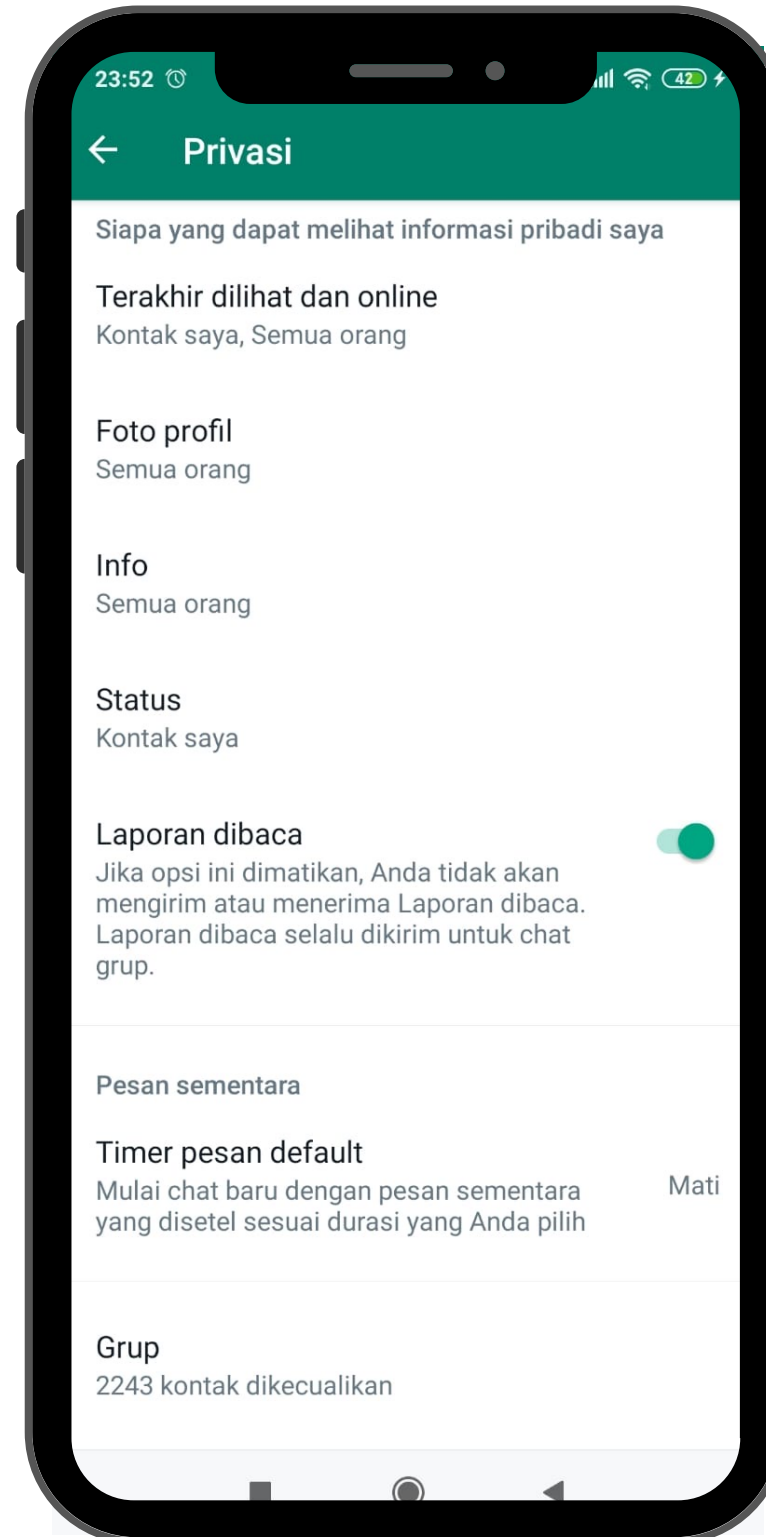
23:52 42

Privasi

Siapa yang dapat melihat informasi pribadi saya

Terakhir dilihat dan online
Kontak saya, Semua orang

Foto profil
Semua orang

Info
Semua orang

Status
Kontak saya

Laporan dibaca
Jika opsi ini dimatikan, Anda tidak akan mengirim atau menerima Laporan dibaca. Laporan dibaca selalu dikirim untuk chat grup.

Pesan sementara

Timer pesan default
Mulai chat baru dengan pesan sementara yang disetel sesuai durasi yang Anda pilih
Mati

Grup
2243 kontak dikecualikan